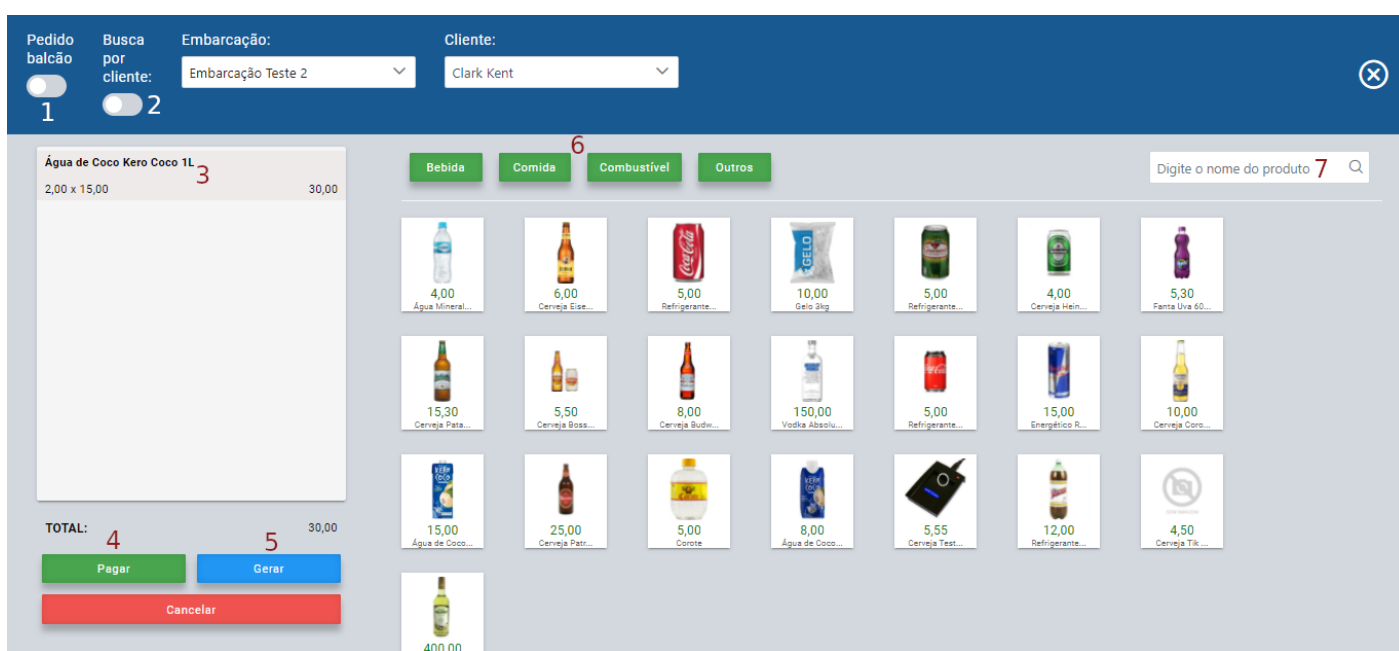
Pedido balcão
1

Busca por cliente:
2

Embarcação:
Embarcação Teste 2

Cliente:
Clark Kent

Água de Coco Kero Coco 1L 3
2,00 x 15,00 30,00

TOTAL: 30,00

4
Pagar

5
Gerar

Cancelar

Bebida
6
Comida
Combustível
Outros

Digite o nome do produto 7

4,00
Água Mineral...

6,00
Cerveja Eise...

5,00
Refrigerante...

GELO
10,00
Gelo 3kg

5,00
Refrigerante...

4,00
Cerveja Hein...

5,30
Fanta Uva 60...

15,30
Cerveja Pata...

5,50
Cerveja Boss...

8,00
Cerveja Budw...

150,00
Vodka Absolu...

5,00
Refrigerante...

15,00
Energético R...

10,00
Cerveja Coro...

KERO COCO
15,00
Água de Coco...

25,00
Cerveja Patr...

5,00
Corote

KERO COCO
8,00
Água de Coco...

5,55
Cerveja Test...

12,00
Refrigerante...

4,50
Cerveja Tik ...

400,00